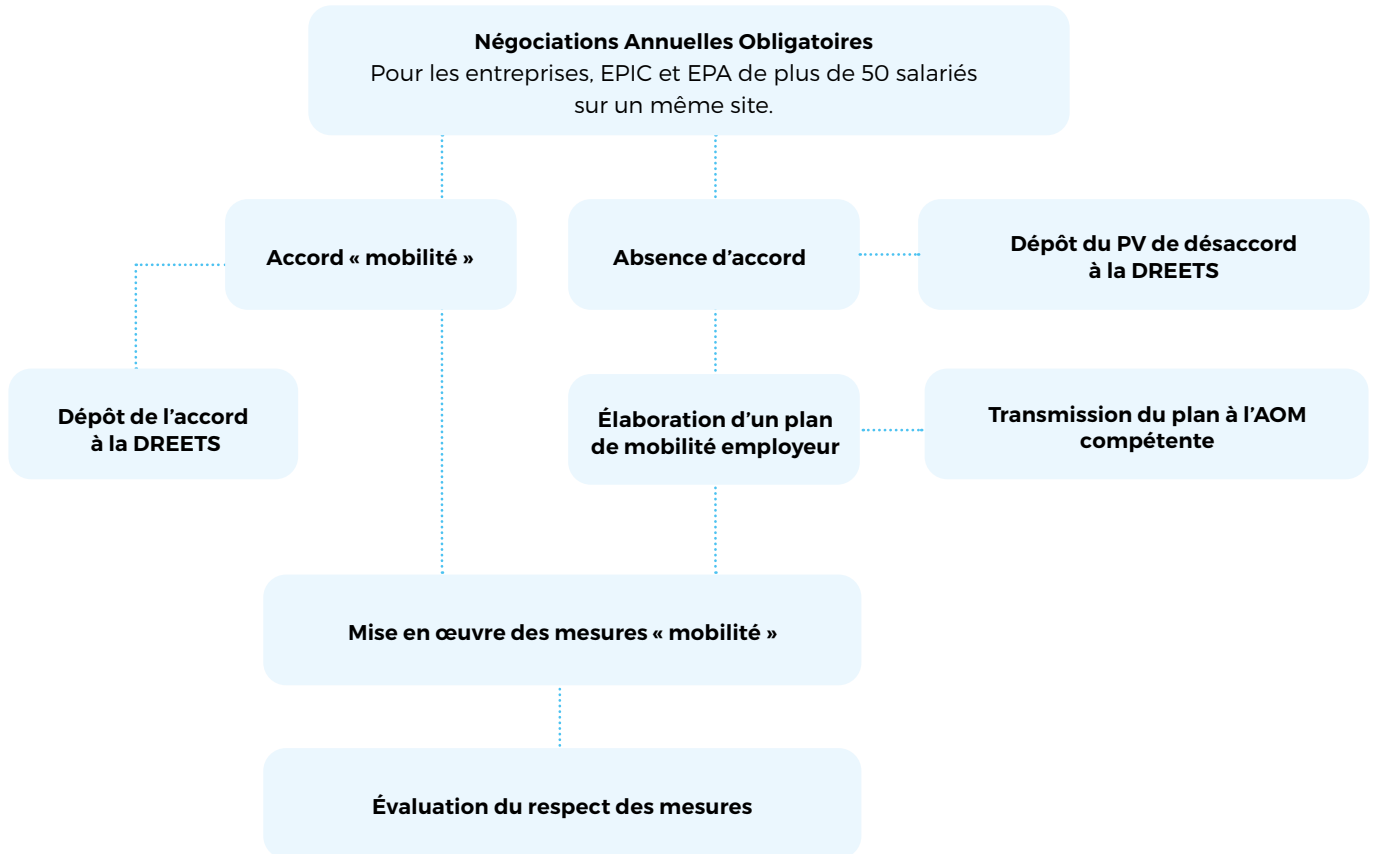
Négociations Annuelles Obligatoires
Pour les entreprises, EPIC et EPA de plus de 50 salariés sur un même site.

Accord « mobilité »

Absence d'accord

Dépôt du PV de désaccord à la DREETS

Dépôt de l'accord à la DREETS

Élaboration d'un plan de mobilité employeur

Transmission du plan à l'AOM compétente

Mise en œuvre des mesures « mobilité »

Évaluation du respect des mesures